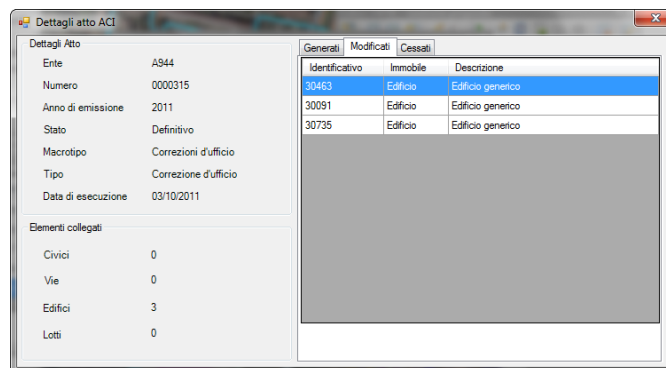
Dettagli atto ACI

Dettagli Atto

Ente A944

Numero 0000315

Anno di emissione 2011

Stato Definitivo

Macrotipo Correzioni d'ufficio

Tipo Correzione d'ufficio

Data di esecuzione 03/10/2011

Elementi collegati

Civici 0

Vie 0

Edifici 3

Lotti 0

Generati Modificati Cessati

| Identificativo | Immobile | Descrizione |
|---|---|---|
| 30463 | Edificio | Edificio generico |
| 30091 | Edificio | Edificio generico |
| 30735 | Edificio | Edificio generico |